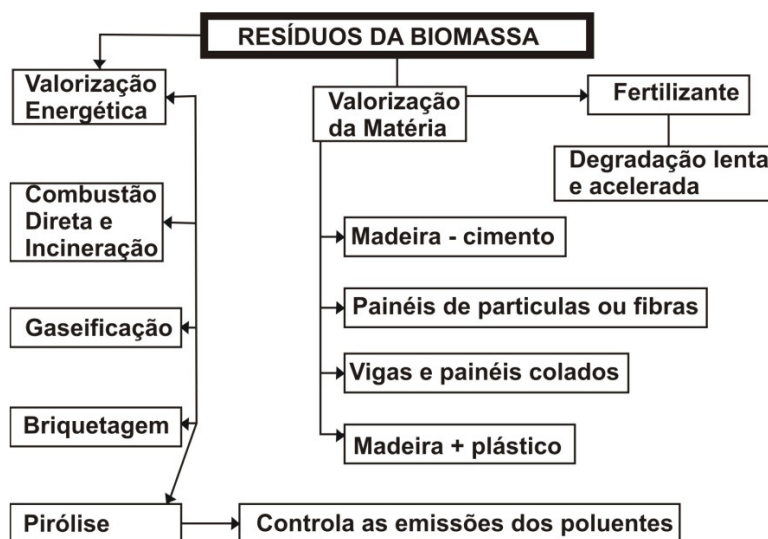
RESÍDUOS DA BIOMASSA

Valorização Energética

Combustão Direta e Incineração

Gaseificação

Briquetagem

Pirólise

Controla as emissões dos poluentes

Valorização da Matéria

Fertilizante

Degradação lenta e acelerada

Madeira - cimento

Painéis de particulas ou fibras

Vigas e painéis colados

Madeira + plástico